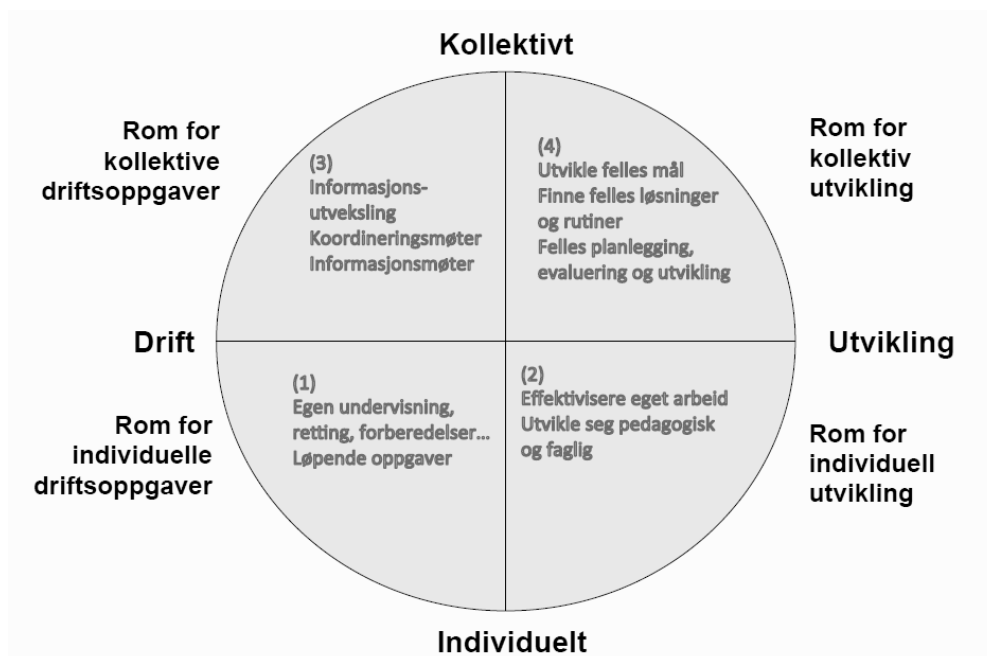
Kollektivt

Rom for kollektive driftsoppgaver

(3)
Informasjons-utveksling
Koordineringsmøter
Informasjonsmøter

(4)
Utvikle felles mål
Finne felles løsninger og rutiner
Felles planlegging, evaluering og utvikling

Rom for kollektiv utvikling

Drift

Utvikling

Rom for individuelle driftsoppgaver

(1)
Egen undervisning, retting, forberedelser…
Løpende oppgaver

(2)
Effektivisere eget arbeid
Utvikle seg pedagogisk og faglig

Rom for individuell utvikling

Individuelt